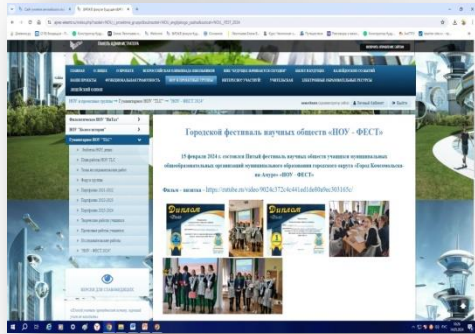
Городской фестиваль научных обществ «НОУ - ФЕСТ»

15 февраля 2024 г. состоялся Пятый фестиваль научных обществ учащихся муниципальных общеобразовательных организаций муниципального образования городского округа «Город Комсомольск-на-Амуре» «НОУ - ФЕСТ».

Фильм - визитка - https://rutube.ru/video/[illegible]

Диплом

Диплом

НОУ в краевых группах > Сеть НОУ "ПОЛИ" > НОУ - ФЕСТ 2024

Выход